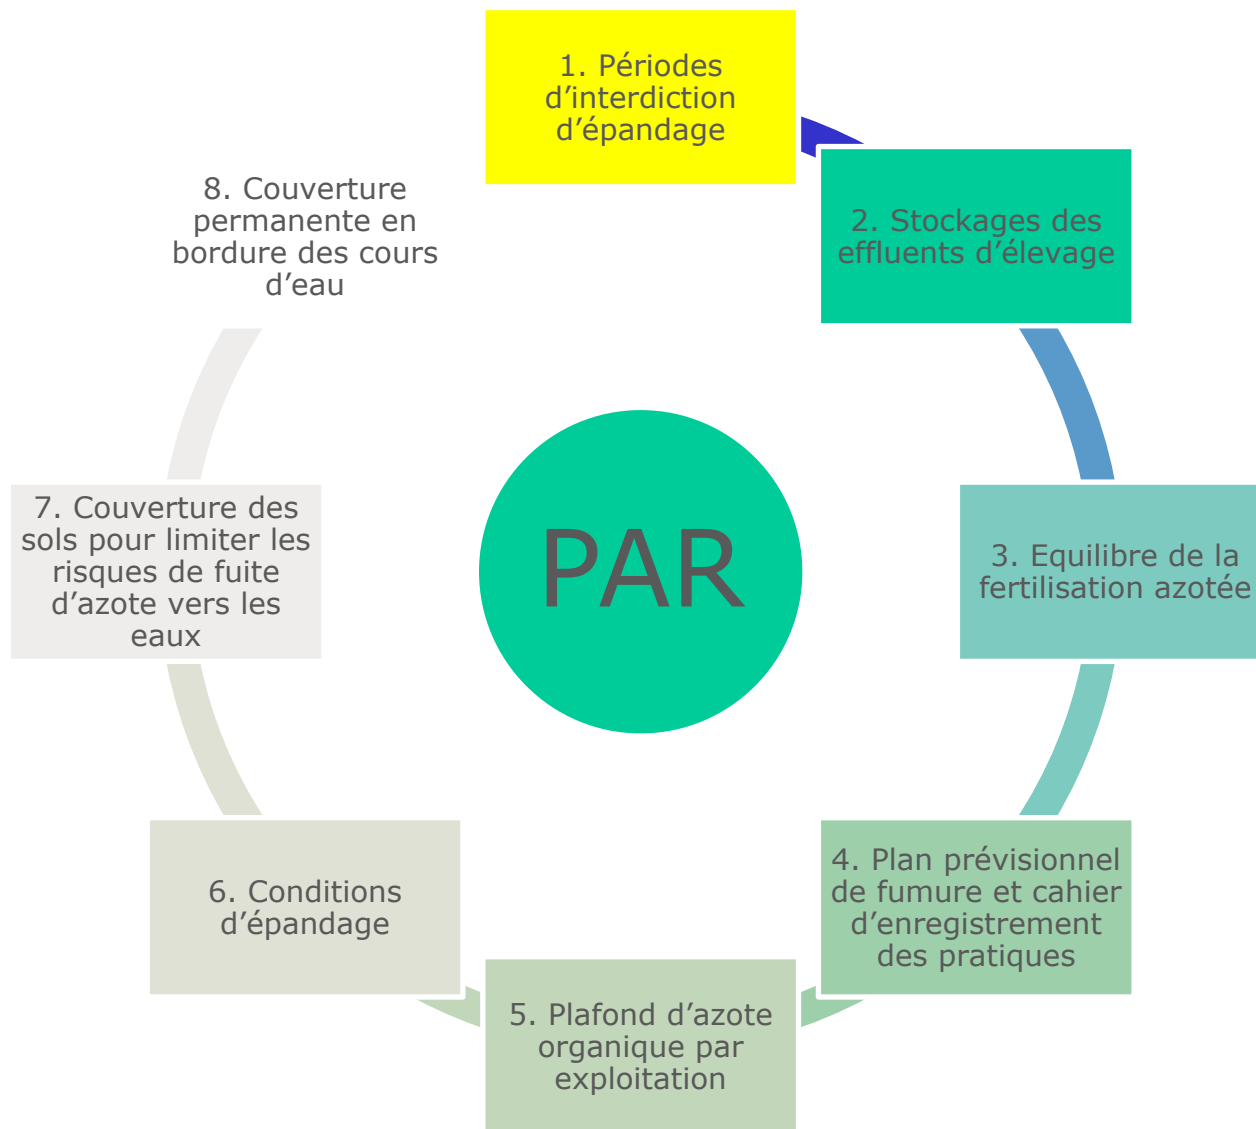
1. Périodes d’interdiction d’épandage

2. Stockages des effluents d’élevage

3. Equilibre de la fertilisation azotée

4. Plan prévisionnel de fumure et cahier d’enregistrement des pratiques

5. Plafond d’azote organique par exploitation

6. Conditions d’épandage

7. Couverture des sols pour limiter les risques de fuite d’azote vers les eaux

8. Couverture permanente en bordure des cours d’eau

PAR